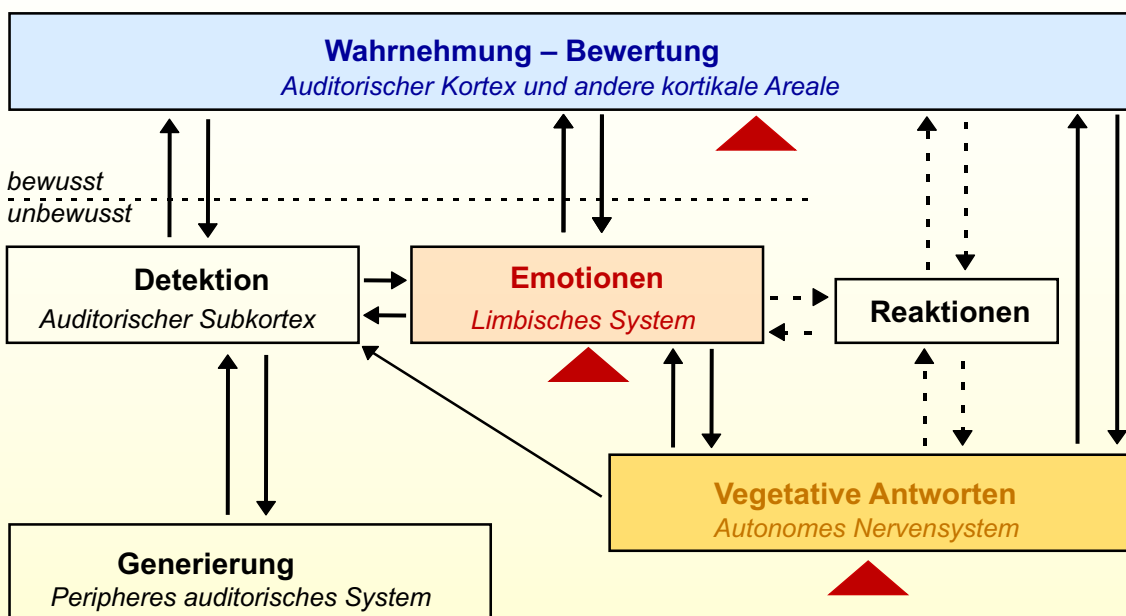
Wahrnehmung – Bewertung
Auditorischer Kortex und andere kortikale Areale

bewusst
unbewusst

Detektion
Auditorischer Subkortex

Emotionen
Limbisches System

Reaktionen

Vegetative Antworten
Autonomes Nervensystem

Generierung
Peripheres auditorisches System